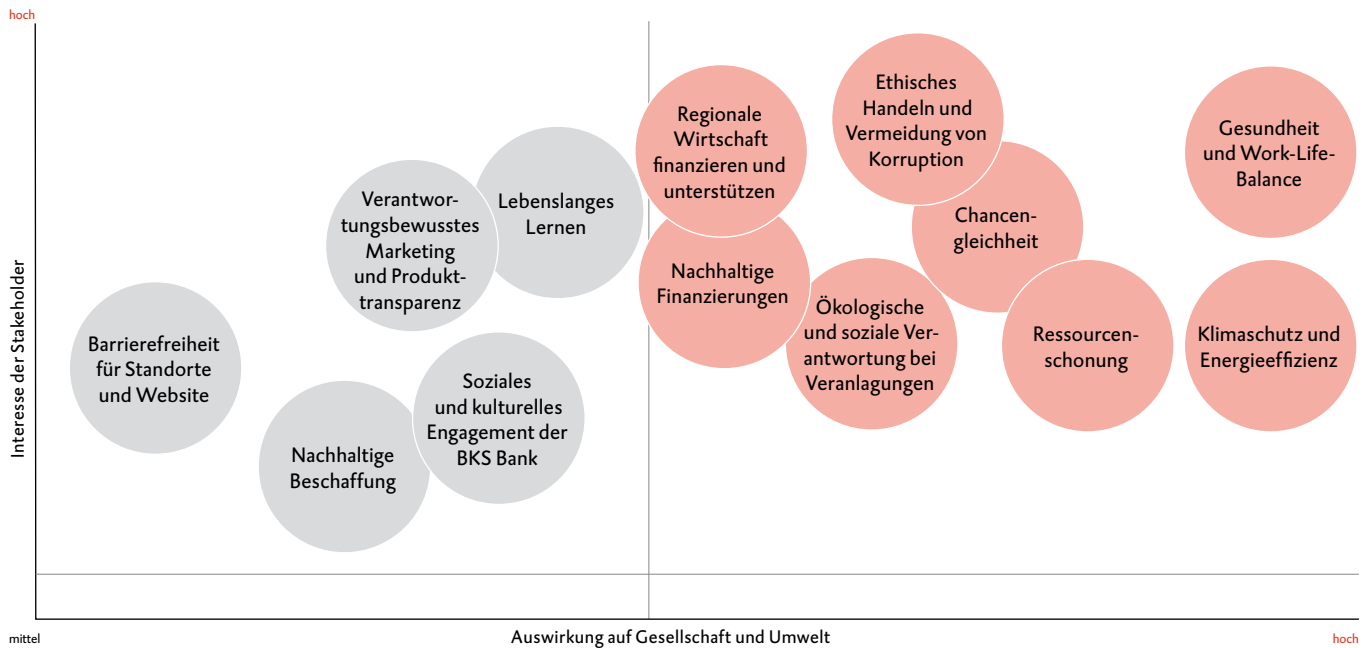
hoch

Interesse der Stakeholder

Ethisches Handeln und Vermeidung von Korruption

Regionale Wirtschaft finanzieren und unterstützen

Gesundheit und Work-Life-Balance

Lebenslanges Lernen

Verantwortungsbewusstes Marketing und Produkttransparenz

Chancengleichheit

Nachhaltige Finanzierungen

Ökologische und soziale Verantwortung bei Veranlagungen

Ressourcenschonung

Klimaschutz und Energieeffizienz

Barrierefreiheit für Standorte und Website

Soziales und kulturelles Engagement der BKS Bank

Nachhaltige Beschaffung

mittel

Auswirkung auf Gesellschaft und Umwelt

hoch